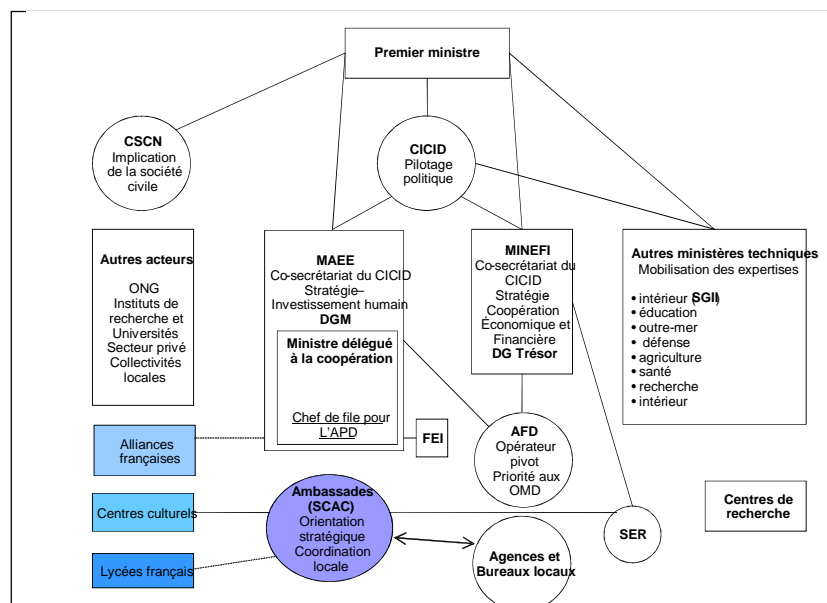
Premier ministre

CSCN
Implication de la société civile

CICID
Pilotage politique

Autres acteurs

ONG
Instituts de recherche et Universités
Secteur privé
Collectivités locales

MAEE
Co-secrétariat du CICID
Stratégie–
Investissement humain
DGM

Ministre délégué à la coopération

Chef de file pour L'APD

MINEFI
Co-secrétariat du CICID
Stratégie
Coopération Économique et Financière
DG Trésor

Autres ministères techniques
Mobilisation des expertises

• intérieur (SGI)
• éducation
• outre-mer
• défense
• agriculture
• santé
• recherche
• intérieur

Alliances françaises

FEI

AFD
Opérateur pivot
Priorité aux OMD

Centres culturels

Ambassades (SCAC)
Orientation stratégique
Coordination locale

SER

Centres de recherche

Lycées français

Agences et Bureaux locaux